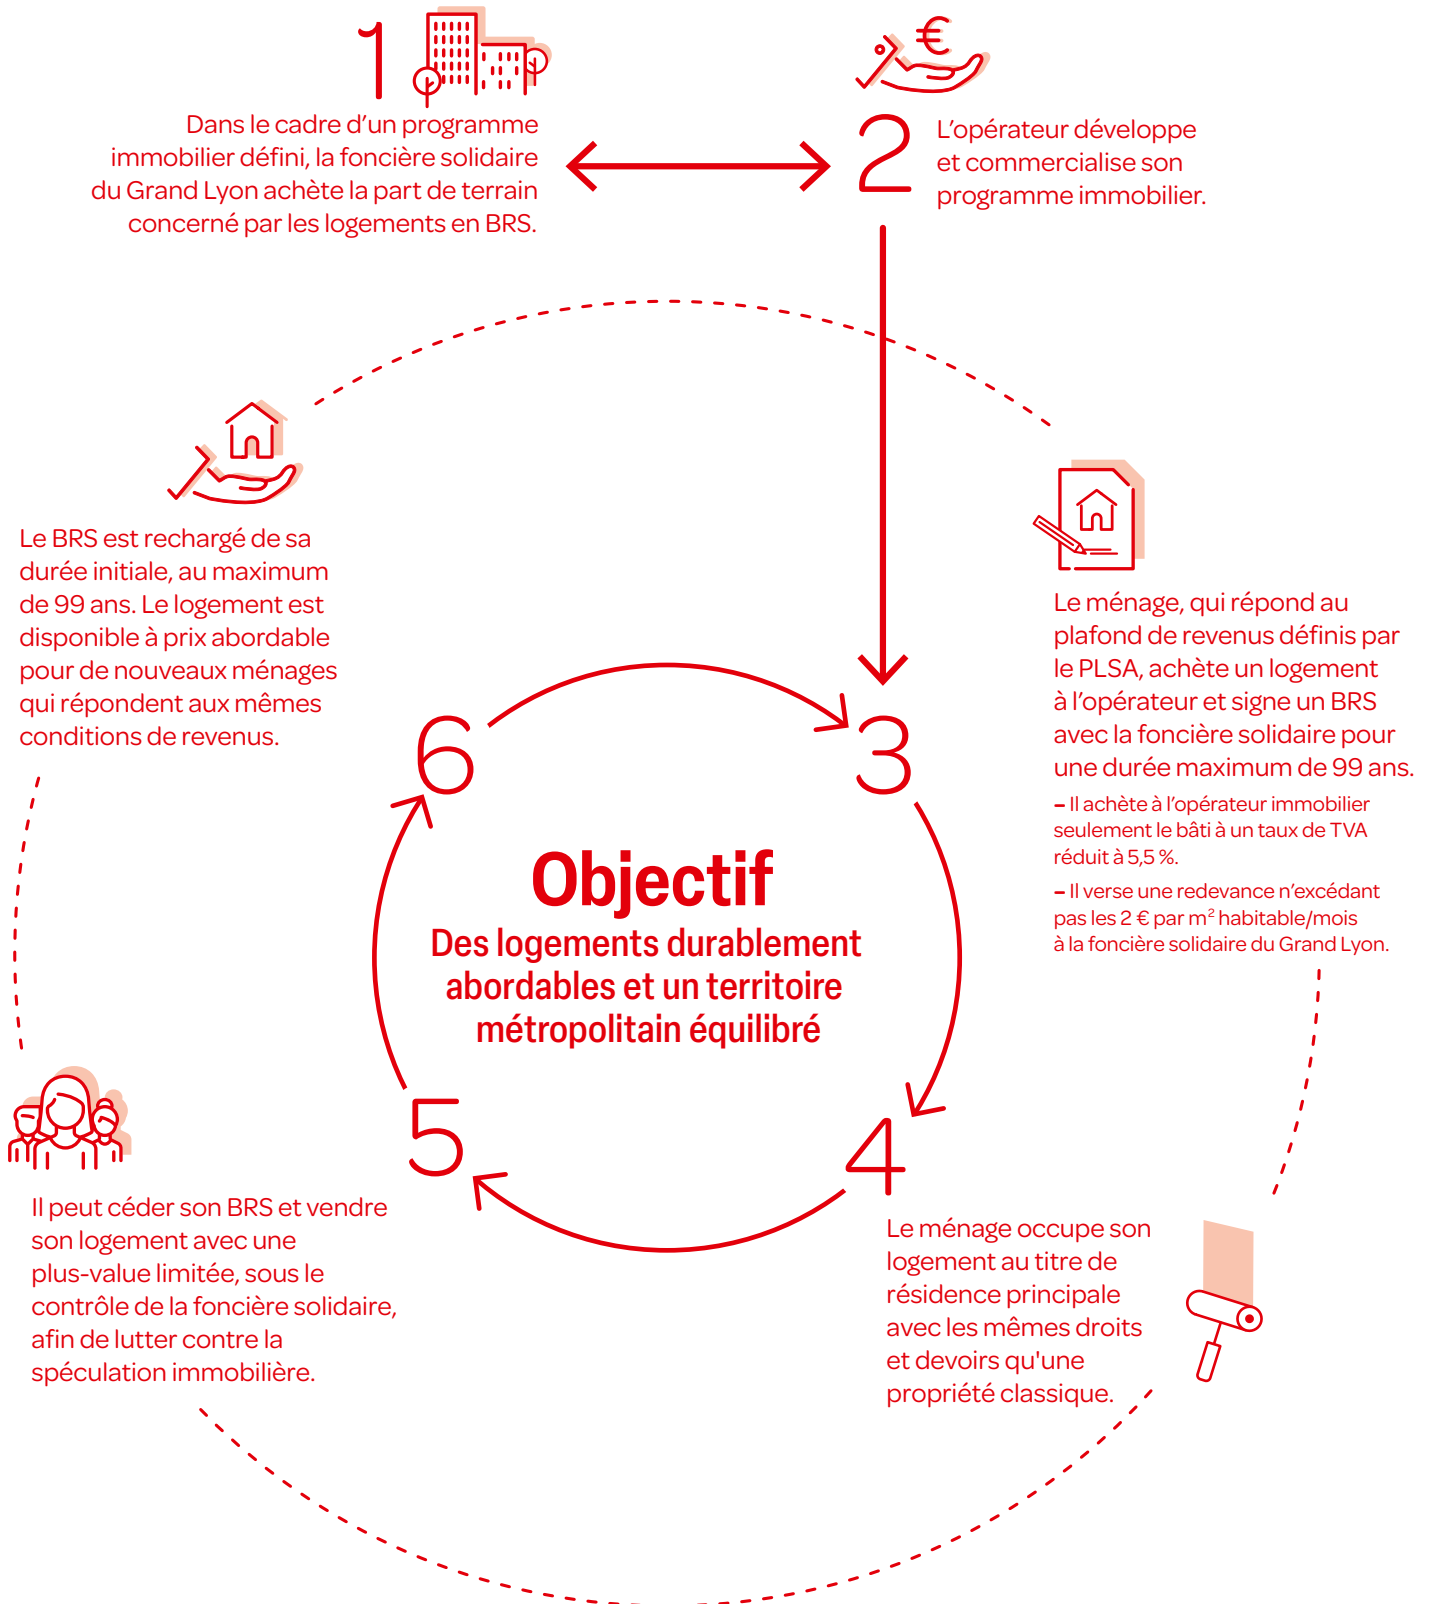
1

Dans le cadre d'un programme immobilier défini, la foncière solidaire du Grand Lyon achète la part de terrain concerné par les logements en BRS.

2

L'opérateur développe et commercialise son programme immobilier.

Le BRS est rechargé de sa durée initiale, au maximum de 99 ans. Le logement est disponible à prix abordable pour de nouveaux ménages qui répondent aux mêmes conditions de revenus.

Le ménage, qui répond au plafond de revenus définis par le PLSA, achète un logement à l'opérateur et signe un BRS avec la foncière solidaire pour une durée maximum de 99 ans.

– Il achète à l'opérateur immobilier seulement le bâti à un taux de TVA réduit à 5,5 %.

– Il verse une redevance n'excédant pas les 2 € par m$^2$ habitable/mois à la foncière solidaire du Grand Lyon.

6

3

Objectif

Des logements durablement abordables et un territoire métropolitain équilibré

5

4

Il peut céder son BRS et vendre son logement avec une plus-value limitée, sous le contrôle de la foncière solidaire, afin de lutter contre la spéculation immobilière.

Le ménage occupe son logement au titre de résidence principale avec les mêmes droits et devoirs qu'une propriété classique.